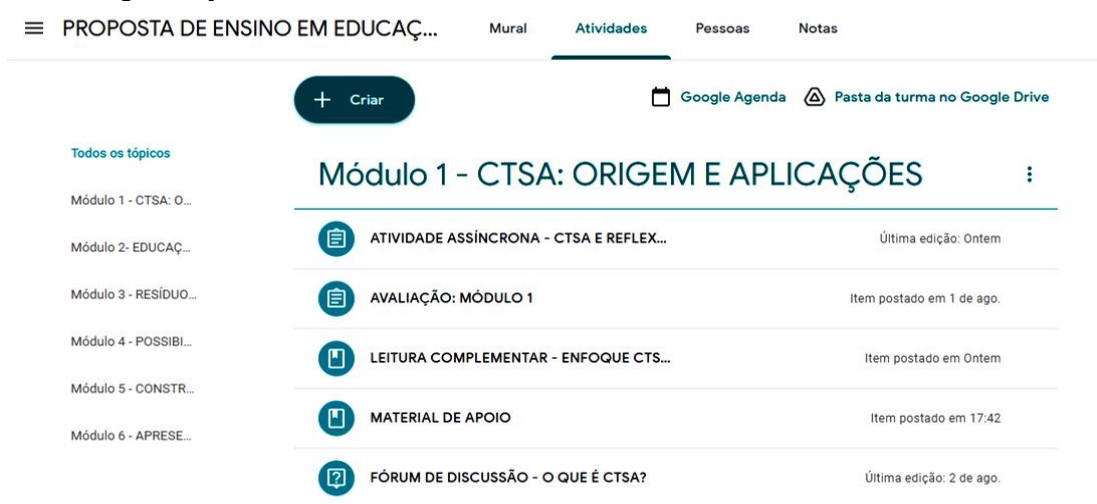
PROPOSTA DE ENSINO EM EDUCAÇ...

Mural

Atividades

Pessoas

Notas

Criar

Google Agenda

Pasta da turma no Google Drive

Todos os tópicos

Módulo 1 - CTSA: O...

Módulo 2- EDUCAÇ...

Módulo 3 - RESÍDUO...

Módulo 4 - POSSIBI...

Módulo 5 - CONSTR...

Módulo 6 - APRESE...

Módulo 1 - CTSA: ORIGEM E APLICAÇÕES

ATIVIDADE ASSÍNCRONA - CTSA E REFLEX...

Última edição: Ontem

AVALIAÇÃO: MÓDULO 1

Item postado em 1 de ago.

LEITURA COMPLEMENTAR - ENFOQUE CTS...

Item postado em Ontem

MATERIAL DE APOIO

Item postado em 17:42

FÓRUM DE DISCUSSÃO - O QUE É CTSA?

Última edição: 2 de ago.